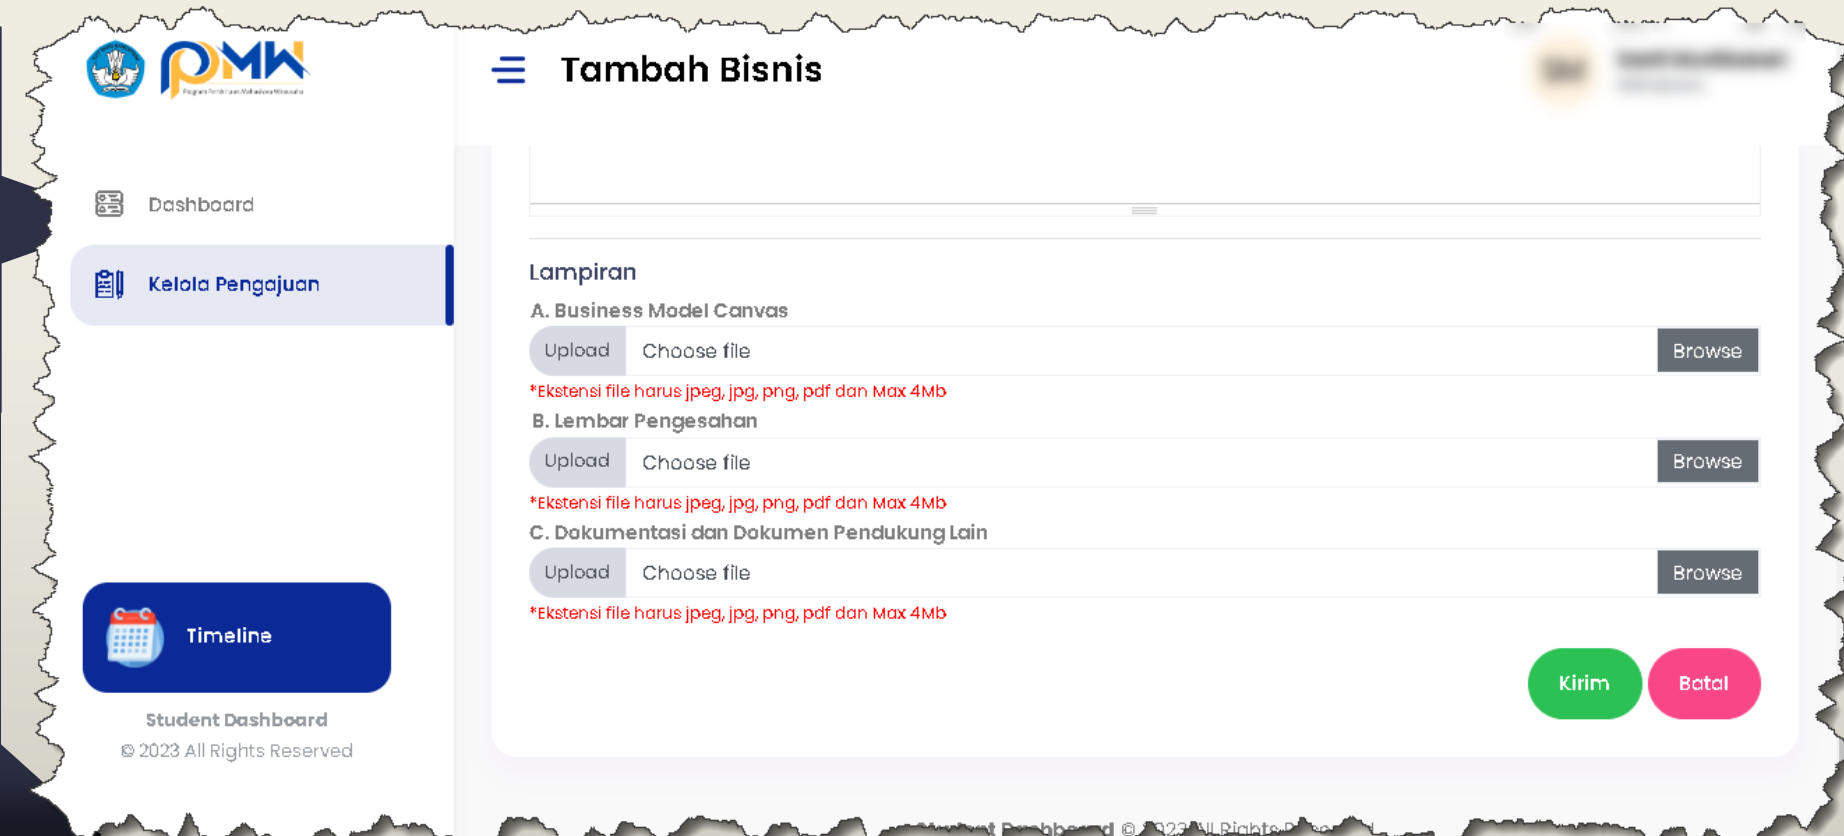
PMW

Tambah Bisnis

Dashboard

Kelola Pengajuan

Lampiran

A. Business Model Canvas

Upload Choose file Browse

*Ekstensi file harus jpeg, jpg, png, pdf dan Max 4Mb

B. Lembar Pengesahan

Upload Choose file Browse

*Ekstensi file harus jpeg, jpg, png, pdf dan Max 4Mb

C. Dokumentasi dan Dokumen Pendukung Lain

Upload Choose file Browse

*Ekstensi file harus jpeg, jpg, png, pdf dan Max 4Mb

Kirim Batal

Timeline

Student Dashboard
© 2023 All Rights Reserved

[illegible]